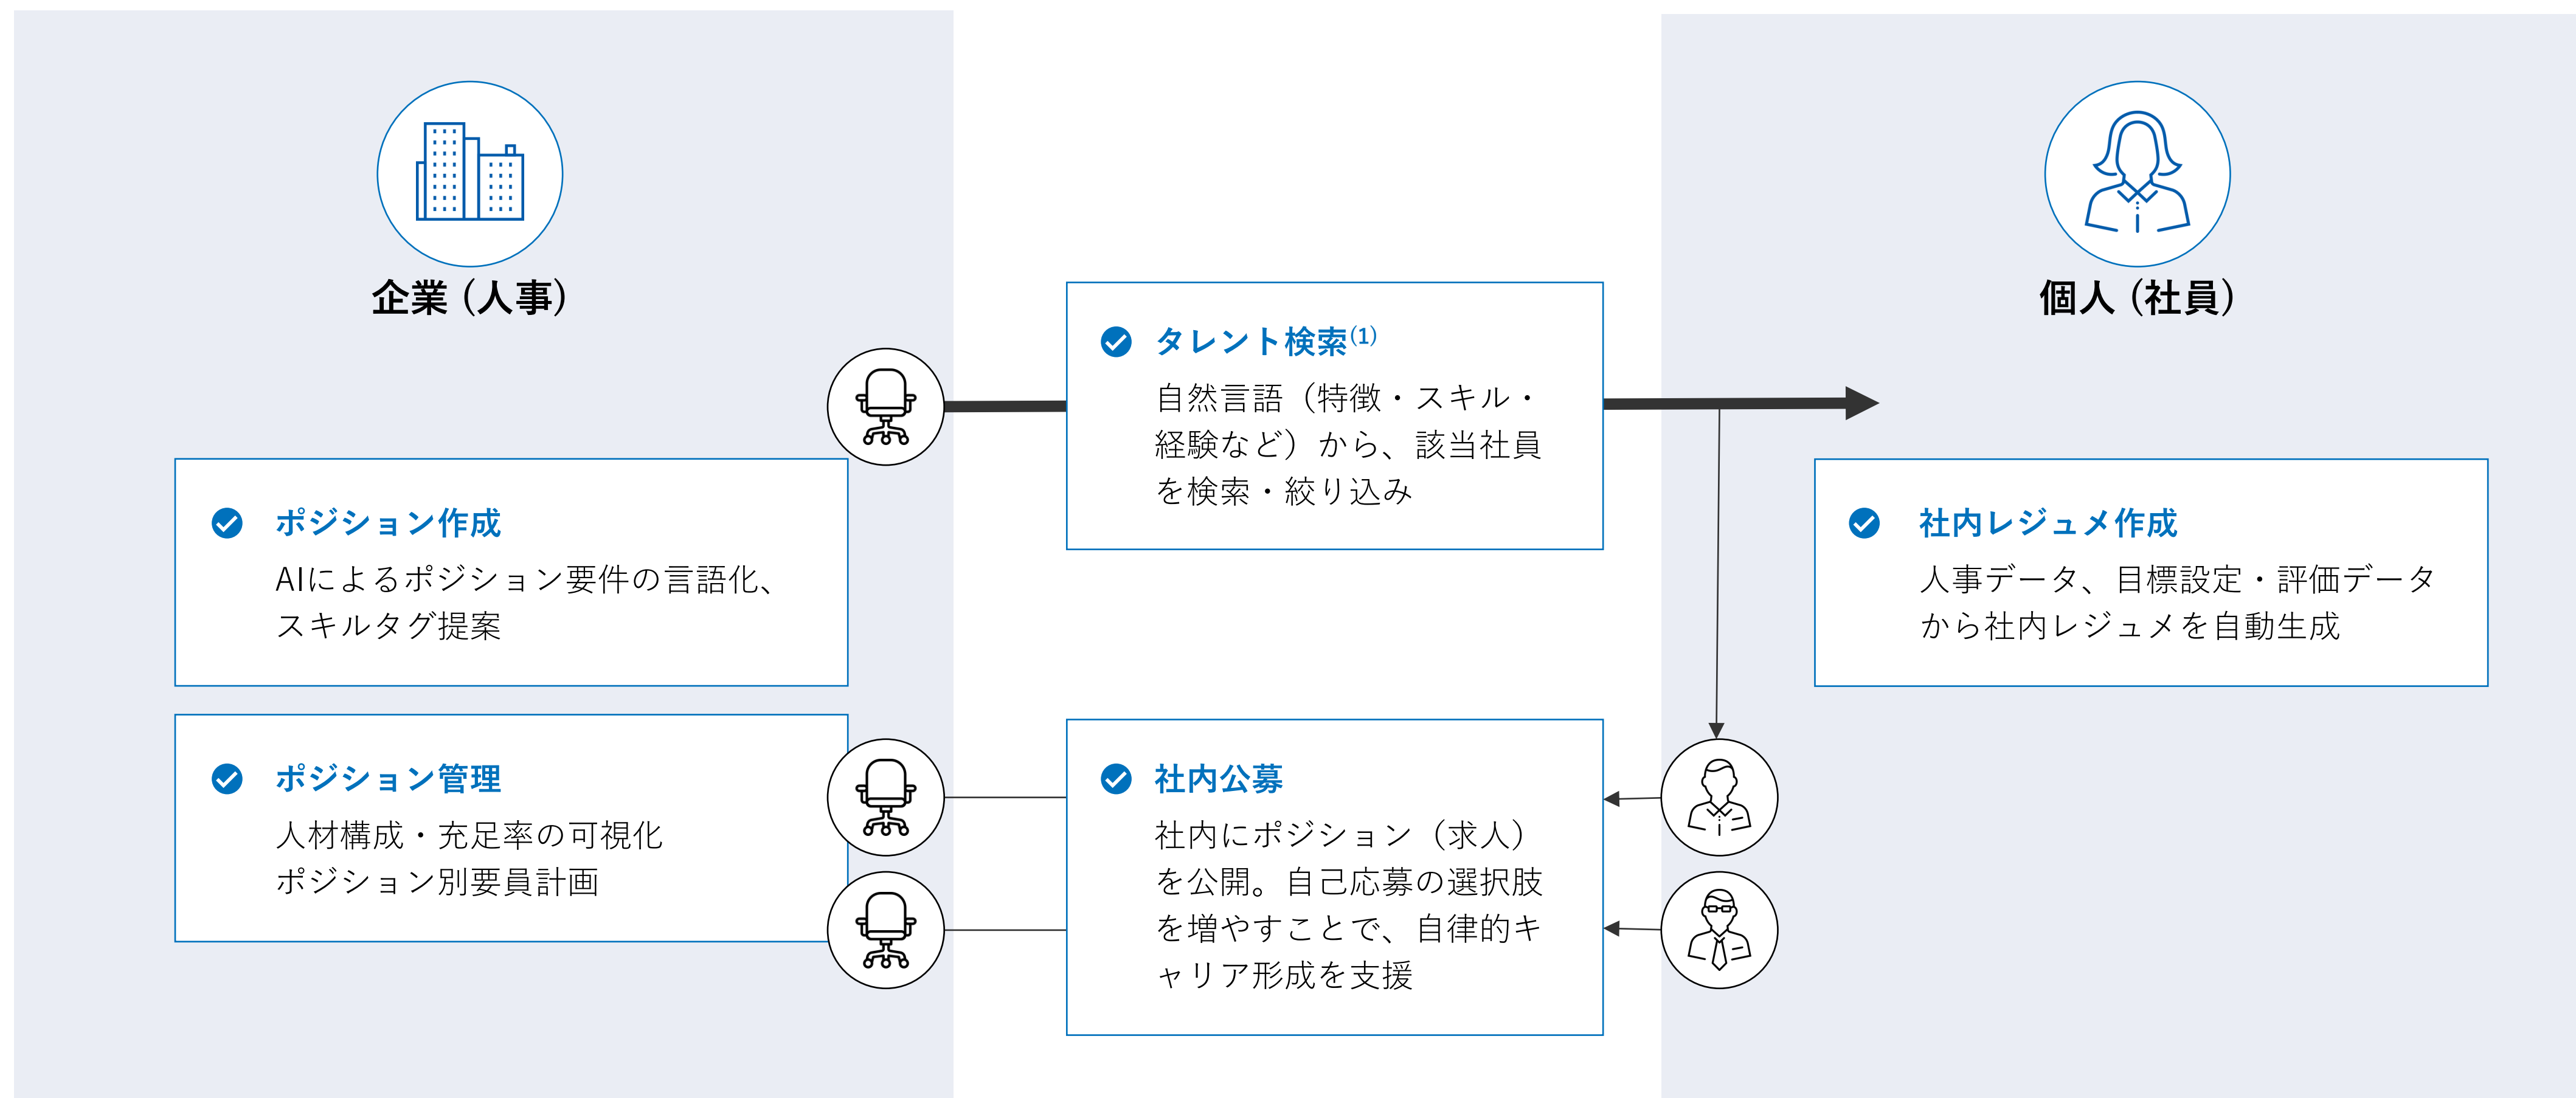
企業（人事）

個人（社員）

タレント検索$^{(1)}$
自然言語（特徴・スキル・経験など）から、該当社員を検索・絞り込み

ポジション作成
AIによるポジション要件の言語化、スキルタグ提案

社内レジュメ作成
人事データ、目標設定・評価データから社内レジュメを自動生成

ポジション管理
人材構成・充足率の可視化
ポジション別要員計画

社内公募
社内にポジション（求人）を公開。自己応募の選択肢を増やすことで、自律的キャリア形成を支援